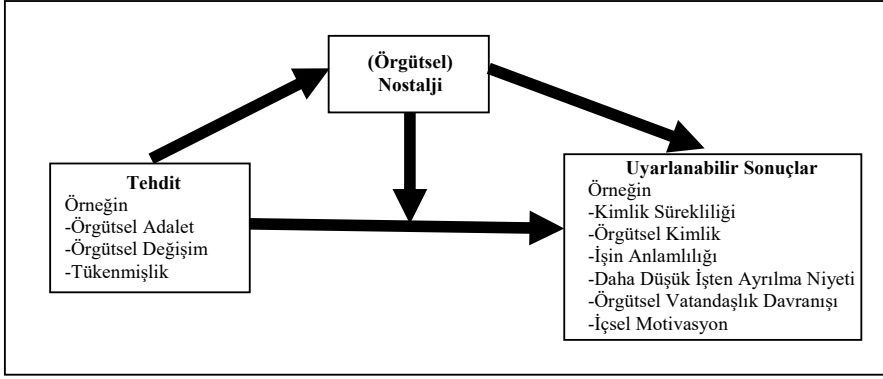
(Örgütsel)
Nostalji

Tehdit
Örneğin
-Örgütsel Adalet
-Örgütsel Değişim
-Tükenmişlik

Uyarlanabilir Sonuçlar
Örneğin
-Kimlik Sürekliliği
-Örgütsel Kimlik
-İşin Anlamlılığı
-Daha Düşük İşten Ayrılma Niyeti
-Örgütsel Vatandaşlık Davranışı
-İçsel Motivasyon